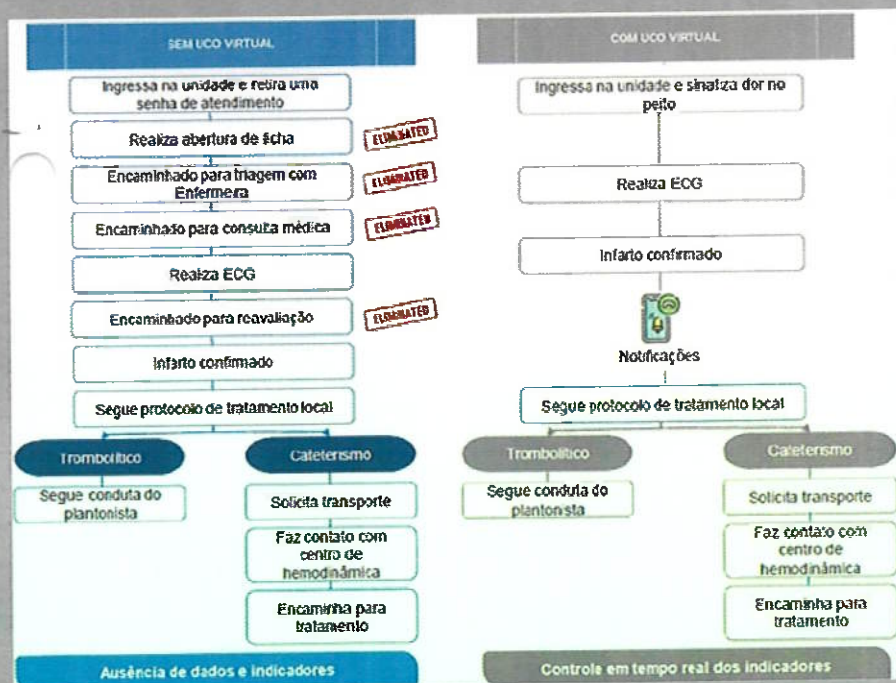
SEM UCO VIRTUAL

Ingressa na unidade e retira uma senha de atendimento

Realiza abertura de ficha

ELIMINATED

Encaminhado para triagem com Enfermeira

ELIMINATED

Encaminhado para consulta médica

ELIMINATED

Realiza ECG

Encaminhado para reavaliação

ELIMINATED

Infarto confirmado

Segue protocolo de tratamento local

Trombolítico

Segue conduta do plantonista

Cateterismo

Solicita transporte

Faz contato com centro de hemodinâmica

Encaminha para tratamento

Ausência de dados e indicadores

COM UCO VIRTUAL

Ingressa na unidade e sinaliza dor no peito

Realiza ECG

Infarto confirmado

Notificações

Segue protocolo de tratamento local

Trombolítico

Segue conduta do plantonista

Cateterismo

Solicita transporte

Faz contato com centro de hemodinâmica

Encaminha para tratamento

Controle em tempo real dos indicadores